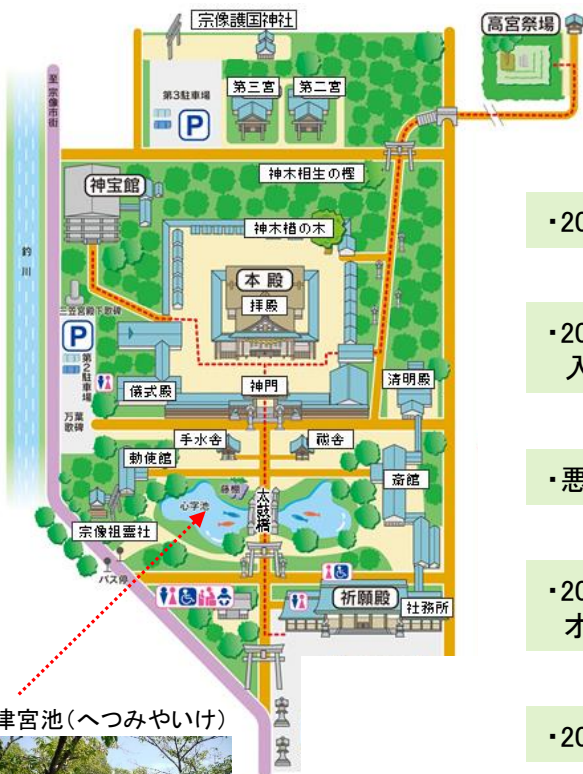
宗像護国神社

高宮祭場

至宗像市街

第3駐車場

P

第三宮

第二宮

神木相生の樫

神宝館

神木楢の木

・20

釣川

本殿

拝殿

三笠宮殿下歌碑

P

第2駐車場

・20
入

万葉歌碑

儀式殿

神門

清明殿

手水舎

祓舎

・悪

勅使館

斎館

心字池

太鼓橋

宗像祖霊社

バス停

・20
オ

祈願殿

社務所

津宮池(へつみやいけ)

・20